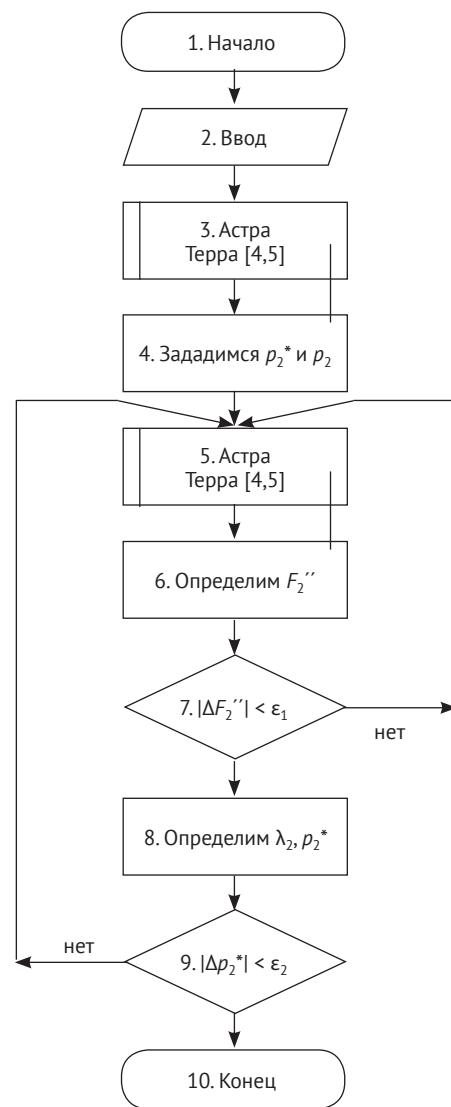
1. Начало

2. Ввод

3. Астра Терра [4,5]

4. Зададимся $p_2^*$ и $p_2$

5. Астра Терра [4,5]

6. Определим $F_2''$

7. $|\Delta F_2''| < \varepsilon_1$

нет

8. Определим $\lambda_2$, $p_2^*$

нет

9. $|\Delta p_2^*| < \varepsilon_2$

10. Конец